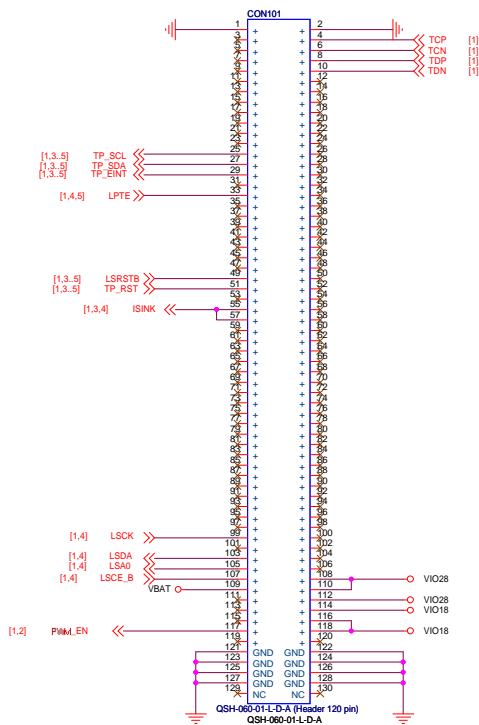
CON101

1 2
3 4
5 6
7 8
9 10
11 12
13 14
15 16
17 18
19 20
21 22
23 24
25 26
27 28
29 30
31 32
33 34
35 36
37 38
39 40
41 42
43 44
45 46
47 48
49 50
51 52
53 54
55 56
57 58
59 60
61 62
63 64
65 66
67 68
69 70
71 72
73 74
75 76
77 78
79 80
81 82
83 84
85 86
87 88
89 90
91 92
93 94
95 96
97 98
99 100
101 102
103 104
105 106
107 108
109 110
111 112
113 114
115 116
117 118
119 120
121 122
123 GND GND 124
125 GND GND 126
127 GND GND 128
129 NC NC 130

TCP [1]
TCN [1]
TDP [1]
TDN [1]

[1,3..5] TP_SCL
[1,3..5] TP_SDA
[1,3..5] TP_EINT
[1,4,5] LPTE
[1,3..5] LSRSTB
[1,3..5] TP_RST
[1,3,4] ISINK
[1,4] LSCK
[1,4] LSDA
[1,4] LSA0
[1,4] LSCE_B
VBAT
[1,2] PWM_EN

VIO28
VIO28
VIO18
VIO18

QSH-060-01-L-D-A (Header 120 pin)
QSH-060-01-L-D-A